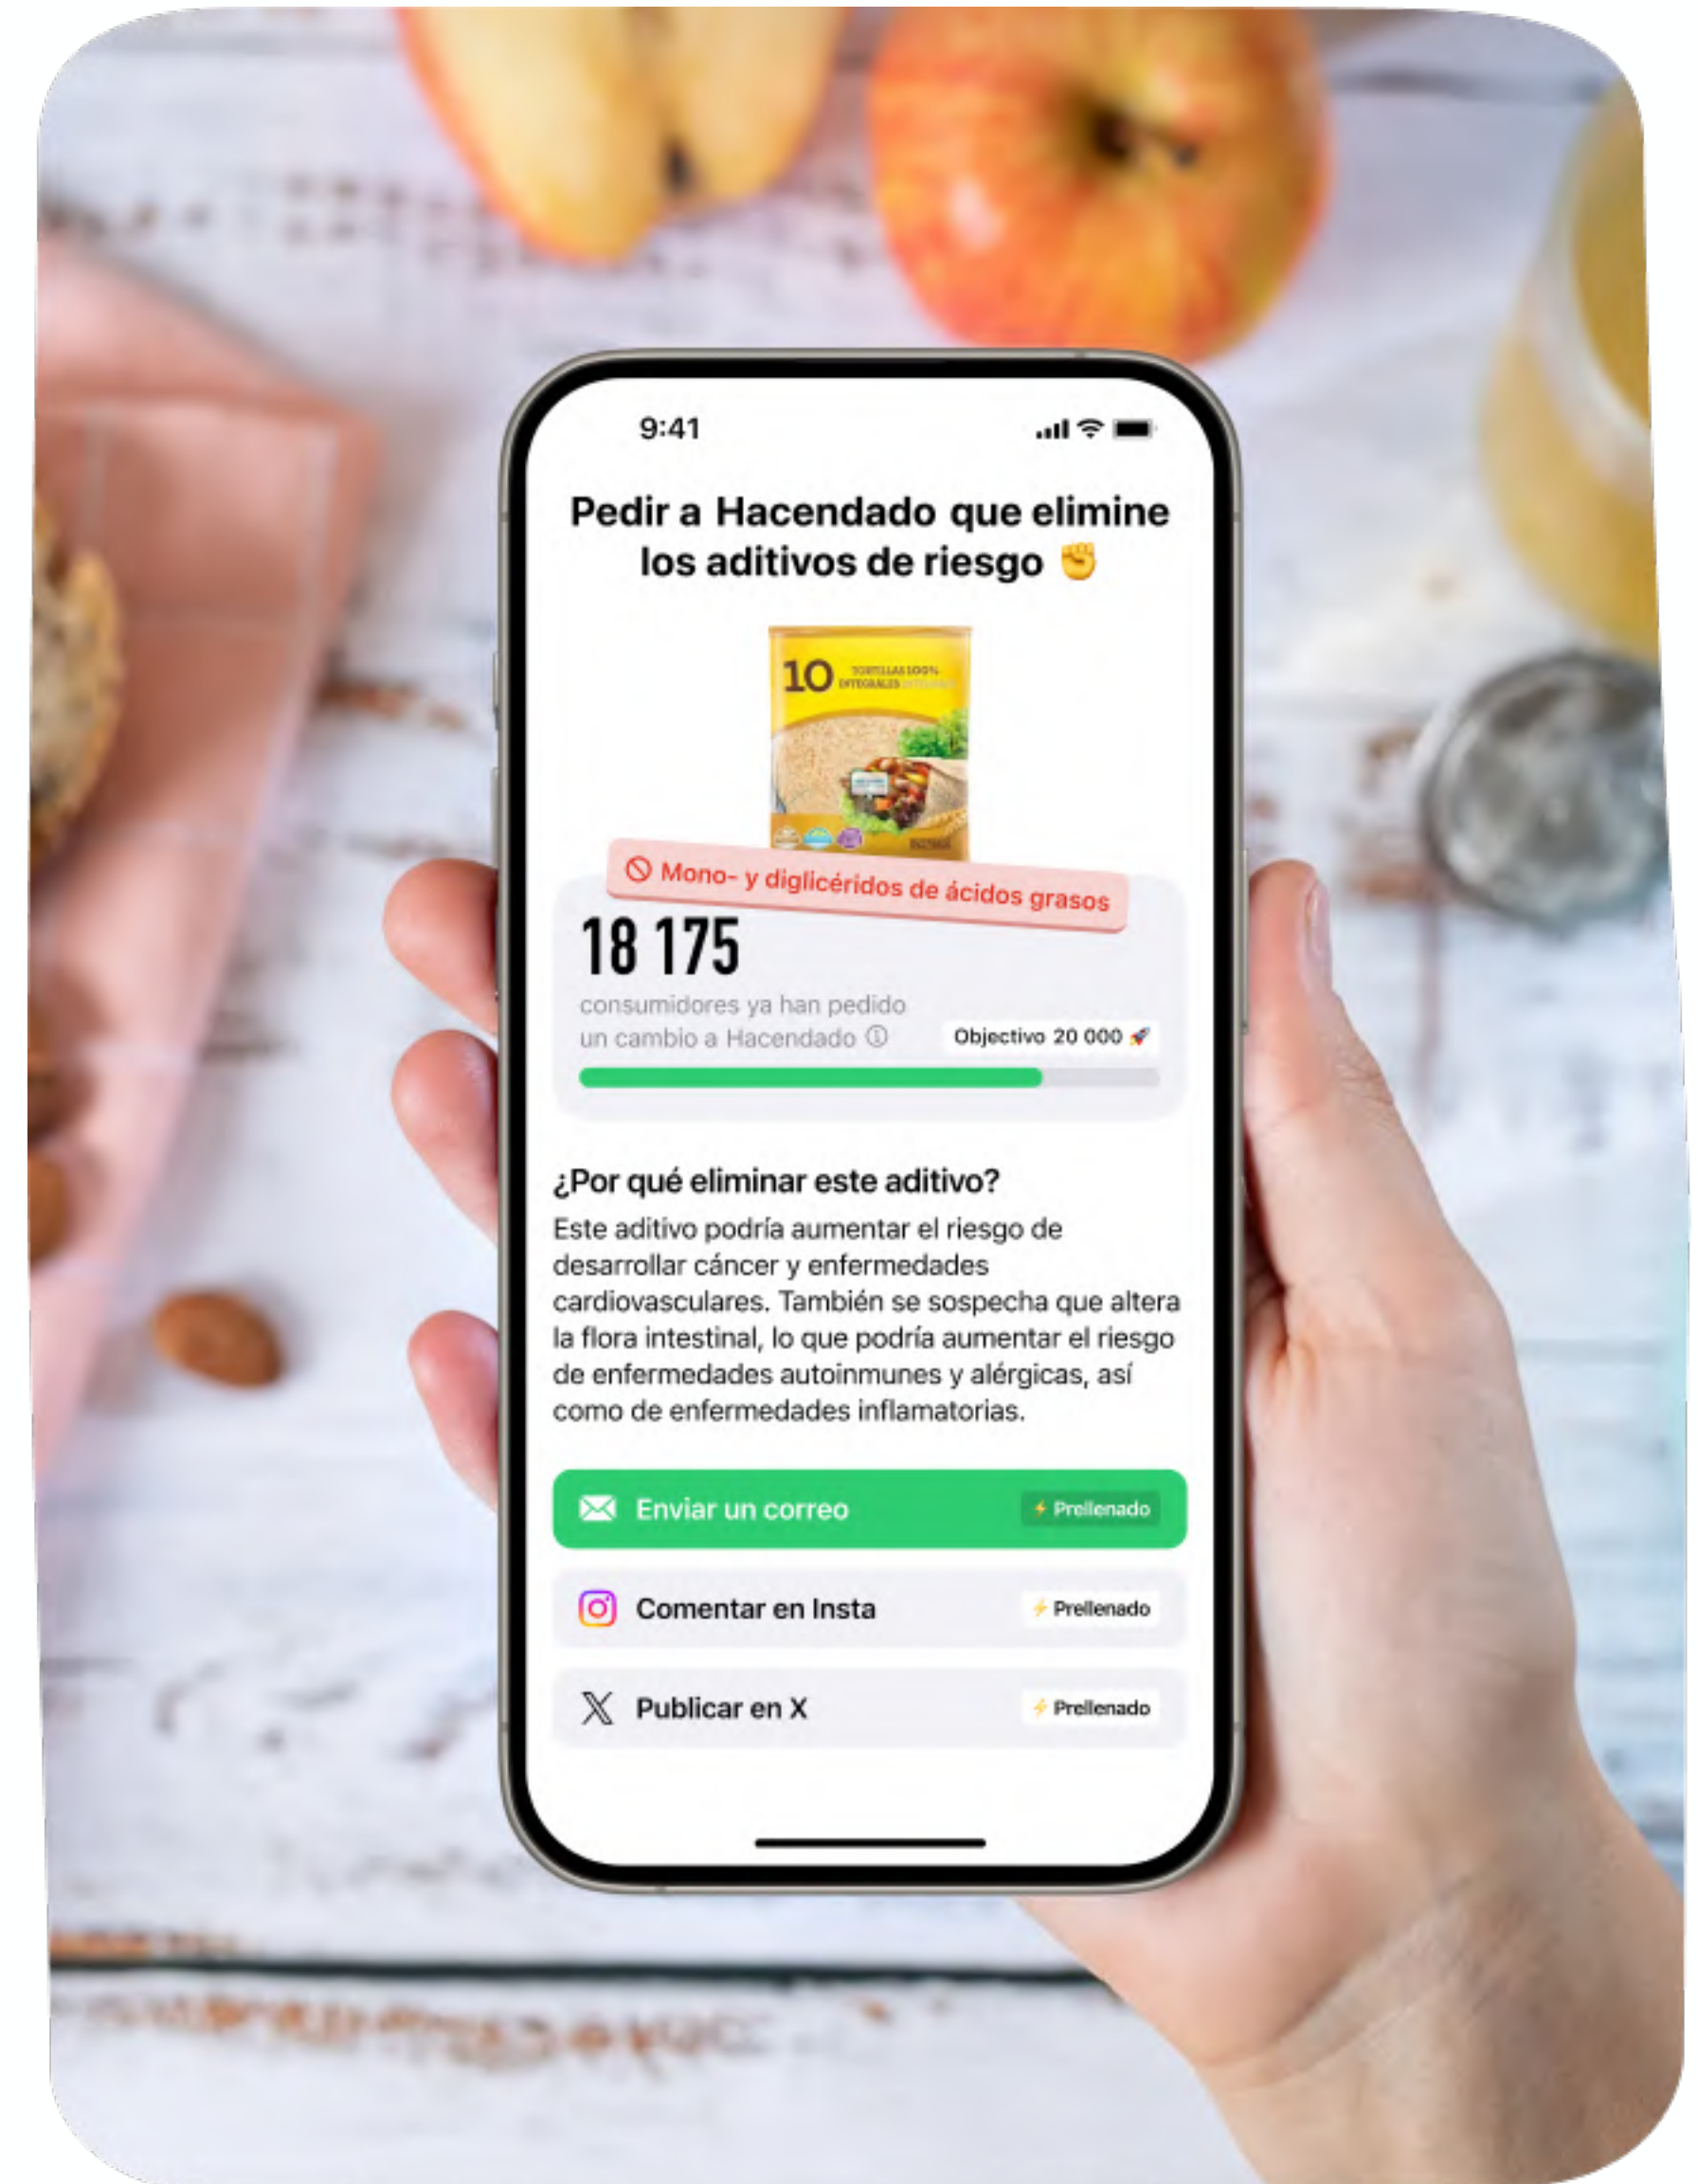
9:41

Pedir a Hacendado que elimine los aditivos de riesgo ✊

10 TORTILLAS 100% INTEGRALES

Mono- y diglicéridos de ácidos grasos

18 175

consumidores ya han pedido un cambio a Hacendado ⓘ

Objectivo 20 000 🚀

¿Por qué eliminar este aditivo?

Este aditivo podría aumentar el riesgo de desarrollar cáncer y enfermedades cardiovasculares. También se sospecha que altera la flora intestinal, lo que podría aumentar el riesgo de enfermedades autoinmunes y alérgicas, así como de enfermedades inflamatorias.

Enviar un correo ⚡ Prellenado

Comentar en Insta ⚡ Prellenado

Publicar en X ⚡ Prellenado